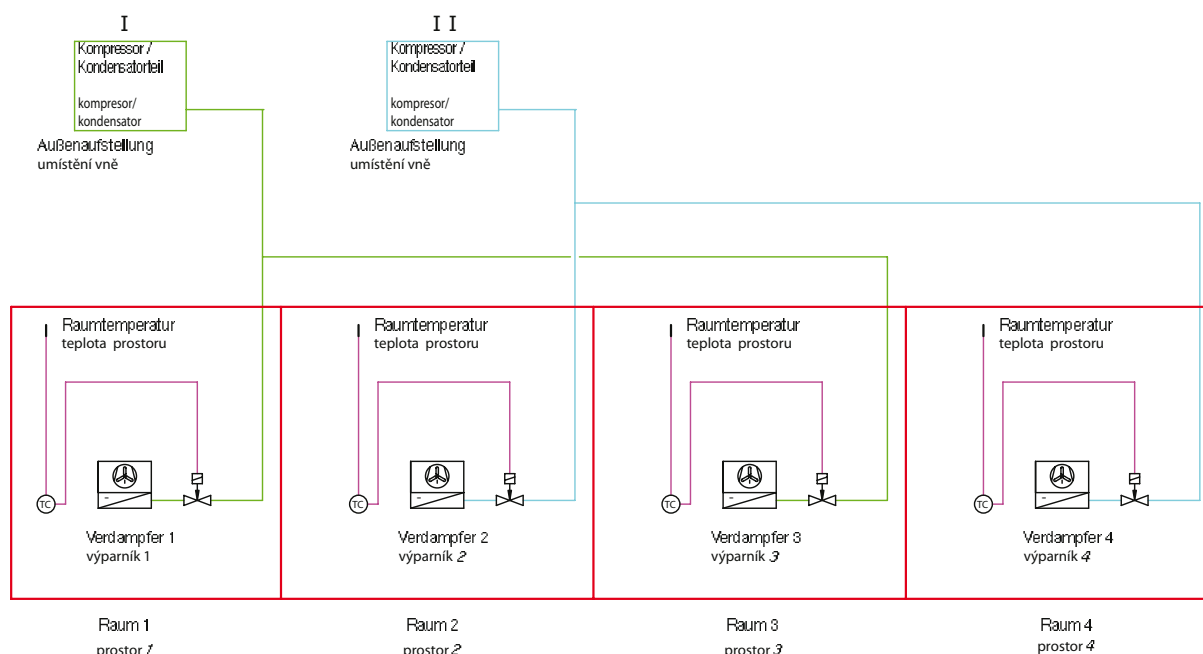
I

Kompressor / Kondensatorteil

kompresor/ kondensator

Außenaufstellung
umístění vně

I I

Kompressor / Kondensatorteil

kompresor/ kondensator

Außenaufstellung
umístění vně

Raumtemperatur
teplota prostoru

TC

Verdampfer 1
výparník 1

Raumtemperatur
teplota prostoru

TC

Verdampfer 2
výparník 2

Raumtemperatur
teplota prostoru

TC

Verdampfer 3
výparník 3

Raumtemperatur
teplota prostoru

TC

Verdampfer 4
výparník 4

Raum 1
prostor 1

Raum 2
prostor 2

Raum 3
prostor 3

Raum 4
prostor 4